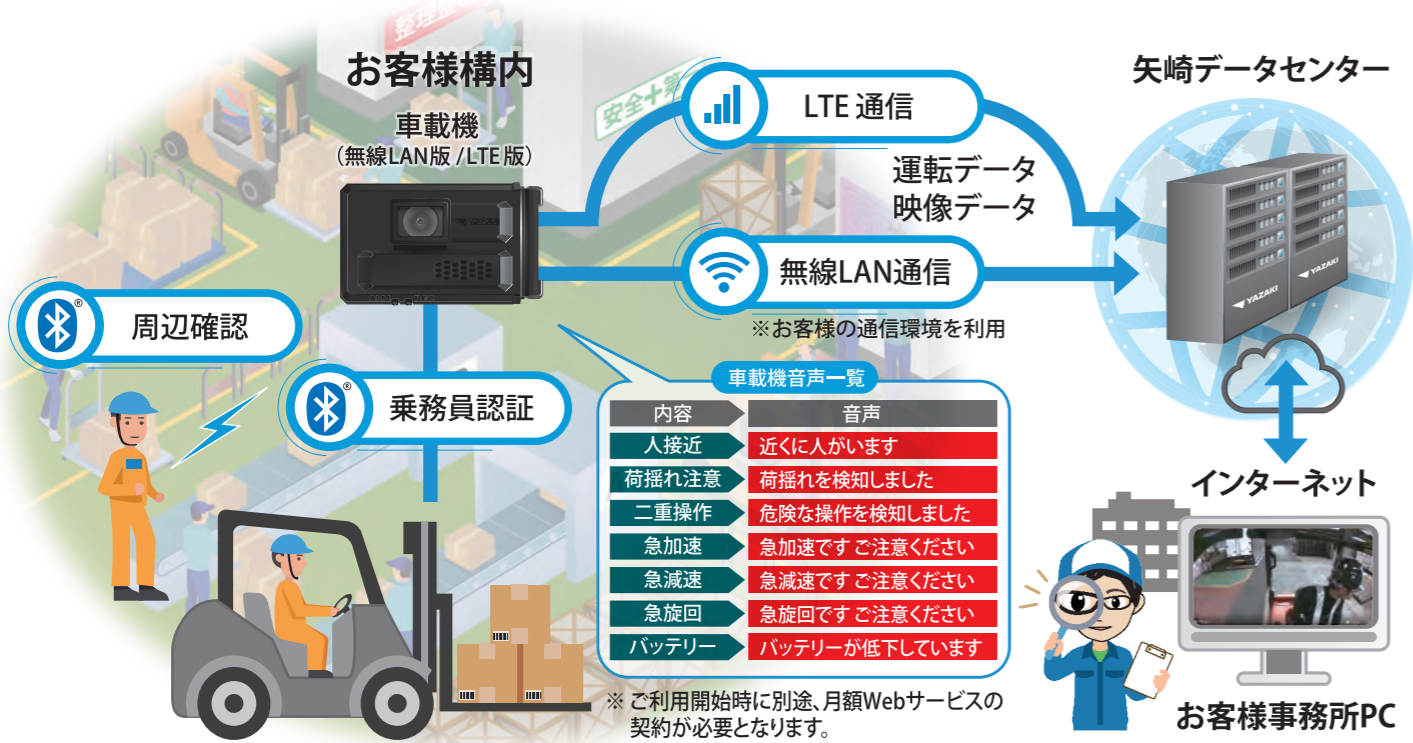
お客様構内

車載機
（無線LAN版 /LTE版）

LTE通信

運転データ
映像データ

無線LAN通信

※お客様の通信環境を利用

矢崎データセンター

周辺確認

乗務員認証

車載機音声一覧

| 内容 | 音声 |
|---|---|
| 人接近 | 近くに人がいます |
| 荷揺れ注意 | 荷揺れを検知しました |
| 二重操作 | 危険な操作を検知しました |
| 急加速 | 急加速です ご注意ください |
| 急減速 | 急減速です ご注意ください |
| 急旋回 | 急旋回です ご注意ください |
| バッテリー | バッテリーが低下しています |

インターネット

※ ご利用開始時に別途、月額Webサービスの契約が必要となります。

お客様事務所PC

安全十第

整理整

YAZAKI